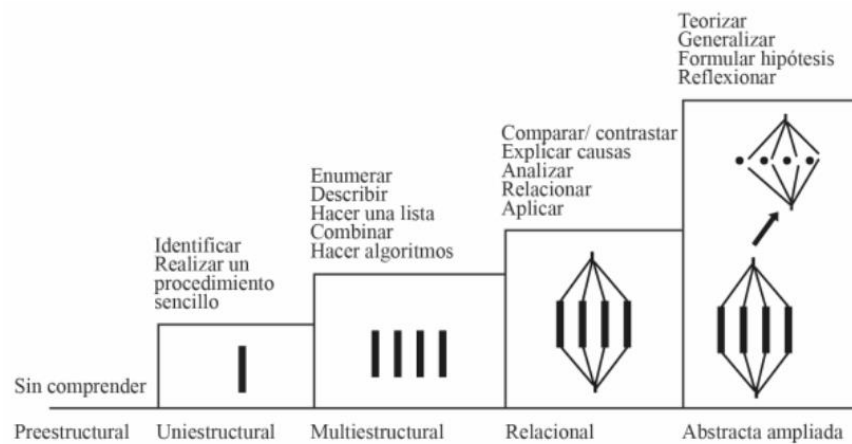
Teorizar
Generalizar
Formular hipótesis
Reflexionar

Comparar/ contrastar
Explicar causas
Analizar
Relacionar
Aplicar

Enumerar
Describir
Hacer una lista
Combinar
Hacer algoritmos

Identificar
Realizar un procedimiento sencillo

Sin comprender

Preestructural Uniestructural Multiestructural Relacional Abstracta ampliada